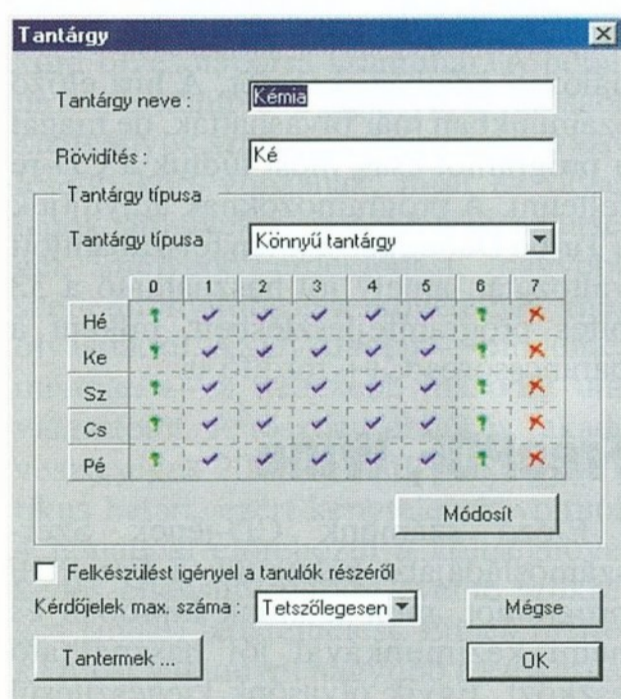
Tantárgy

Tantárgy neve : Kémia

Rövidítés : Ké

Tantárgy típusa

Tantárgy típusa Könnyű tantárgy

| | 0 | 1 | 2 | 3 | 4 | 5 | 6 | 7 |
|---|---|---|---|---|---|---|---|---|
| Hé | ? | ✓ | ✓ | ✓ | ✓ | ✓ | ? | ✕ |
| Ke | ? | ✓ | ✓ | ✓ | ✓ | ✓ | ? | ✕ |
| Sz | ? | ✓ | ✓ | ✓ | ✓ | ✓ | ? | ✕ |
| Cs | ? | ✓ | ✓ | ✓ | ✓ | ✓ | ? | ✕ |
| Pé | ? | ✓ | ✓ | ✓ | ✓ | ✓ | ? | ✕ |

Módosít

Felkészülést igényel a tanulók részéről

Kérdőjelek max. száma : Tetszőlegesen

Mégse

Tantermek ...

OK